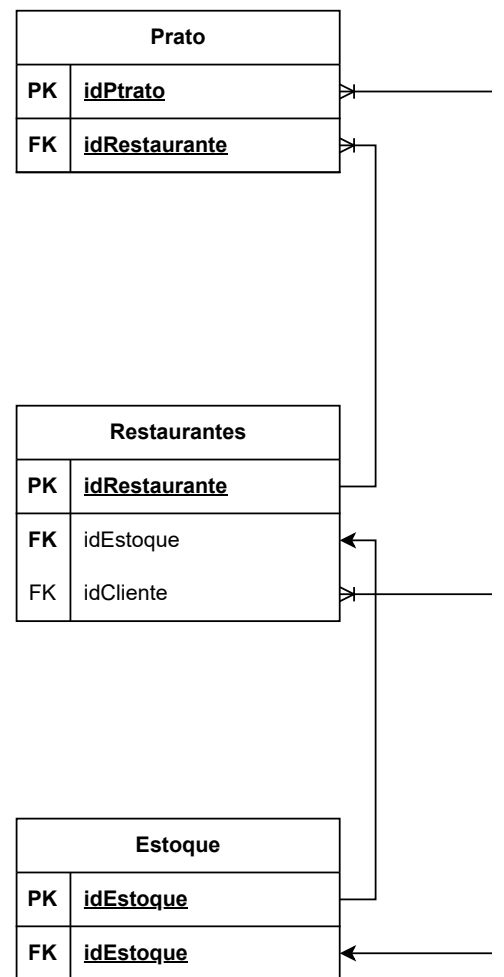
| Prato | |
|---|---|
| PK | idPtrato |
| FK | idRestaurante |

| Restaurantes | |
|---|---|
| PK | idRestaurante |
| FK | idEstoque |
| FK | idCliente |

| Estoque | |
|---|---|
| PK | idEstoque |
| FK | idEstoque |